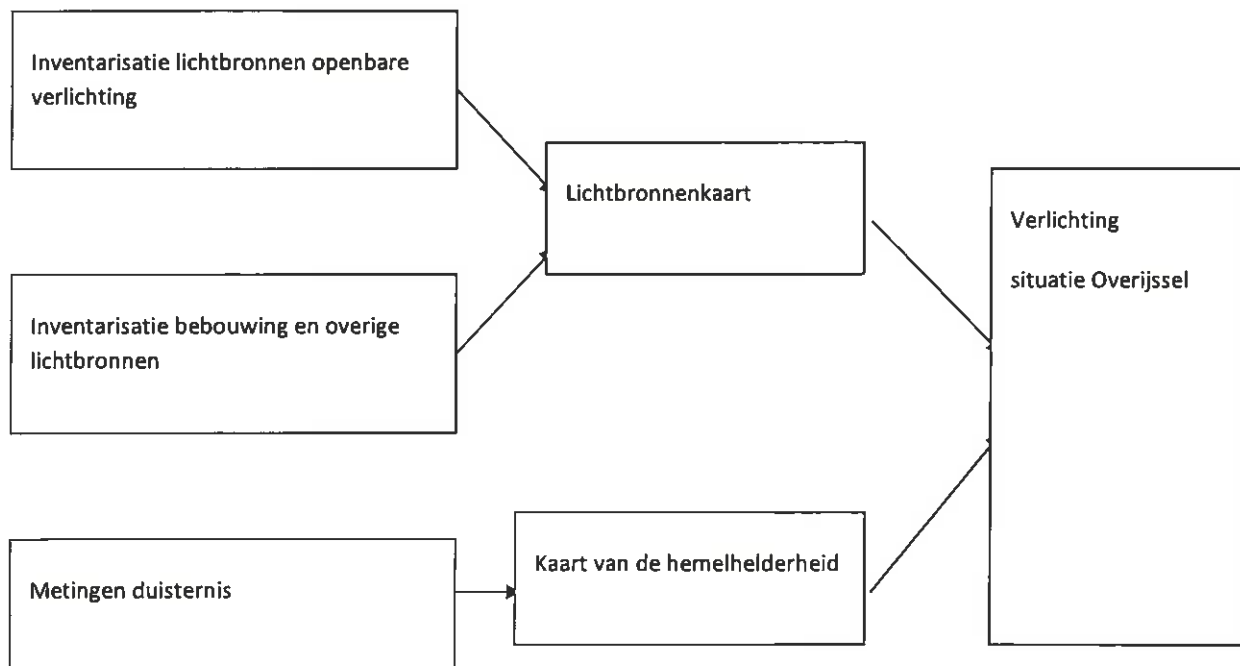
Inventarisatie lichtbronnen openbare verlichting

Inventarisatie bebouwing en overige lichtbronnen

Lichtbronnenkaart

Metingen duisternis

Kaart van de hemelhelderheid

Verlichting

situatie Overijssel